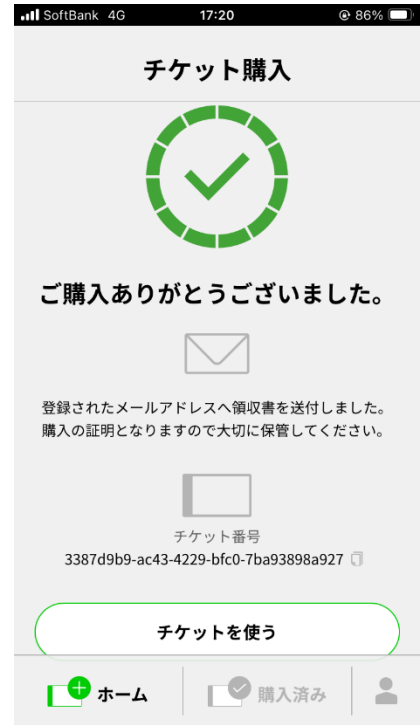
SoftBank 4G 17:20 86%

チケット購入

ご購入ありがとうございました。

登録されたメールアドレスへ領収書を送付しました。購入の証明となりますので大切に保管してください。

チケット番号
3387d9b9-ac43-4229-bfc0-7ba93898a927

チケットを使う

ホーム 購入済み